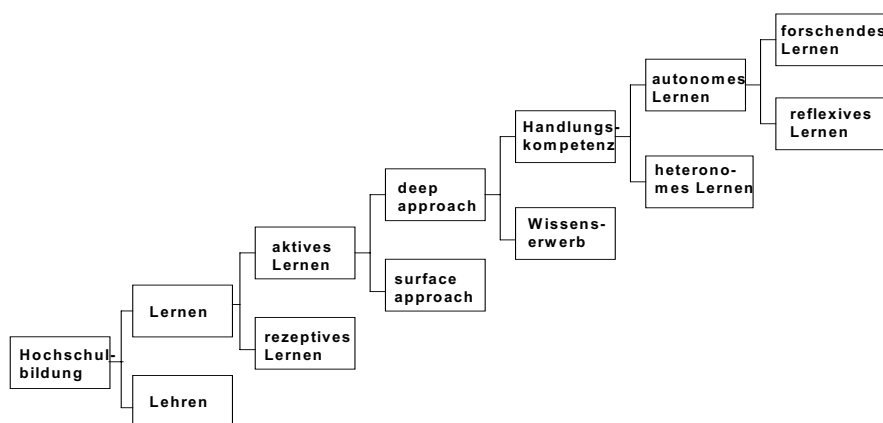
Hochschulbildung

Lernen

Lehren

aktives Lernen

rezeptives Lernen

deep approach

surface approach

Handlungskompetenz

Wissenserwerb

autonomes Lernen

heteronomes Lernen

forschendes Lernen

reflexives Lernen